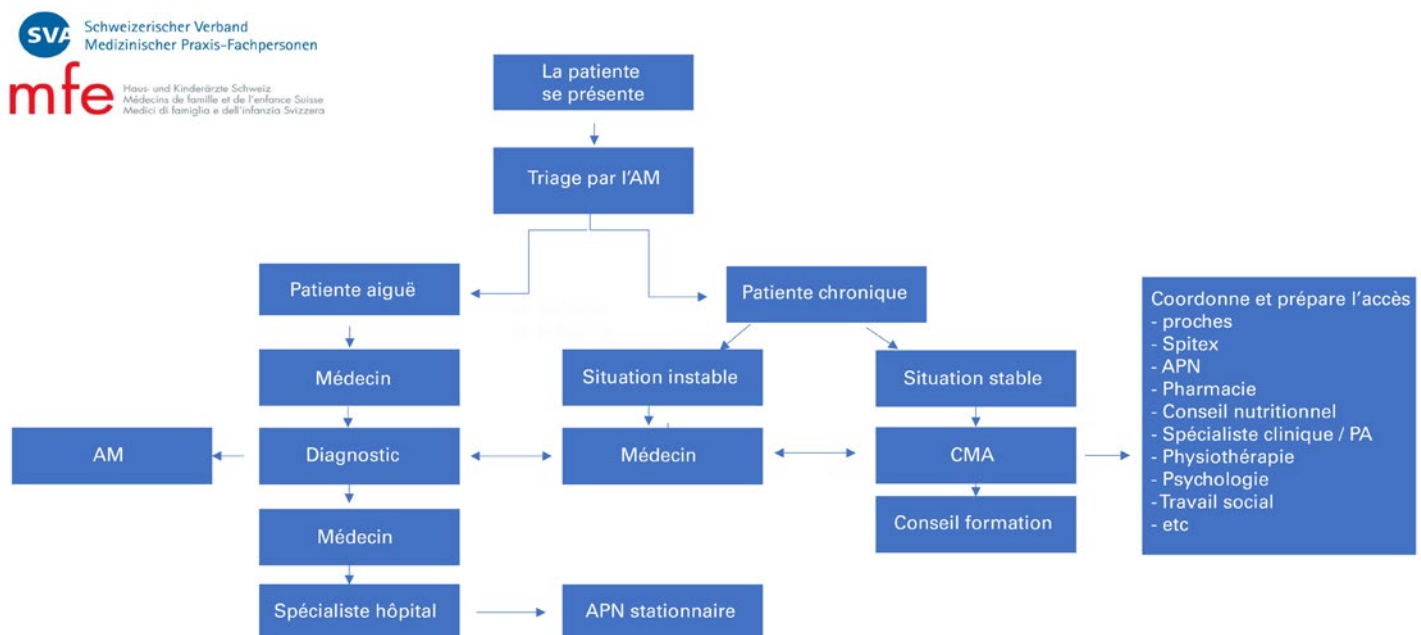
SVA Schweizerischer Verband Medizinischer Praxis-Fachpersonen

mfe Haus- und Kinderärzte Schweiz
Médecins de famille et de l'enfance Suisse
Medici di famiglia e dell'infanzia Svizzera

La patiente se présente

Triage par l'AM

Patiente aiguë

Patiente chronique

Médecin

Situation instable

Situation stable

AM

Diagnostic

Médecin

CMA

Conseil formation

Médecin

Spécialiste hôpital

APN stationnaire

Coordonne et prépare l'accès
- proches
- Spitex
- APN
- Pharmacie
- Conseil nutritionnel
- Spécialiste clinique / PA
- Physiothérapie
- Psychologie
- Travail social
- etc